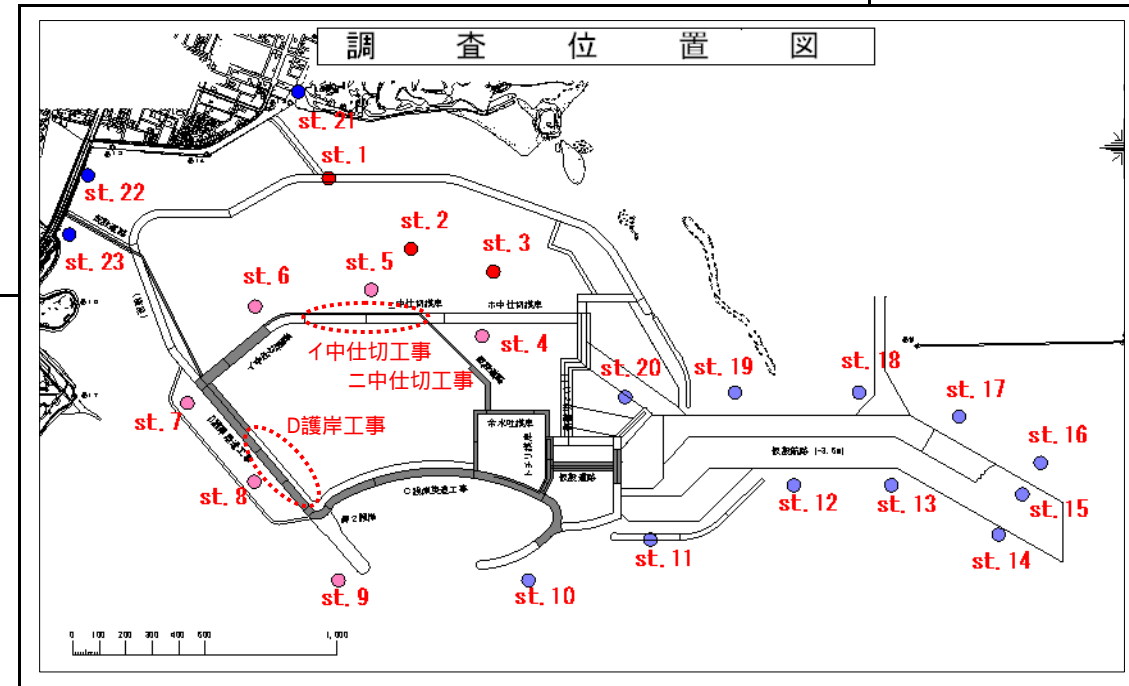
調　査　位　置　図

st.21
st.1
st.22
st.2
st.3
st.23
st.6
st.5
ニ中仕切護岸
ホ中仕切護岸
st.4
イ中仕切工事
ニ中仕切工事
st.20
st.19
st.18
st.17
st.7
D護岸工事
st.16
st.8
C護岸築造工事
st.12
st.13
st.15
st.11
st.14
st.9
st.10
0 100 200 300 400 500 1,000